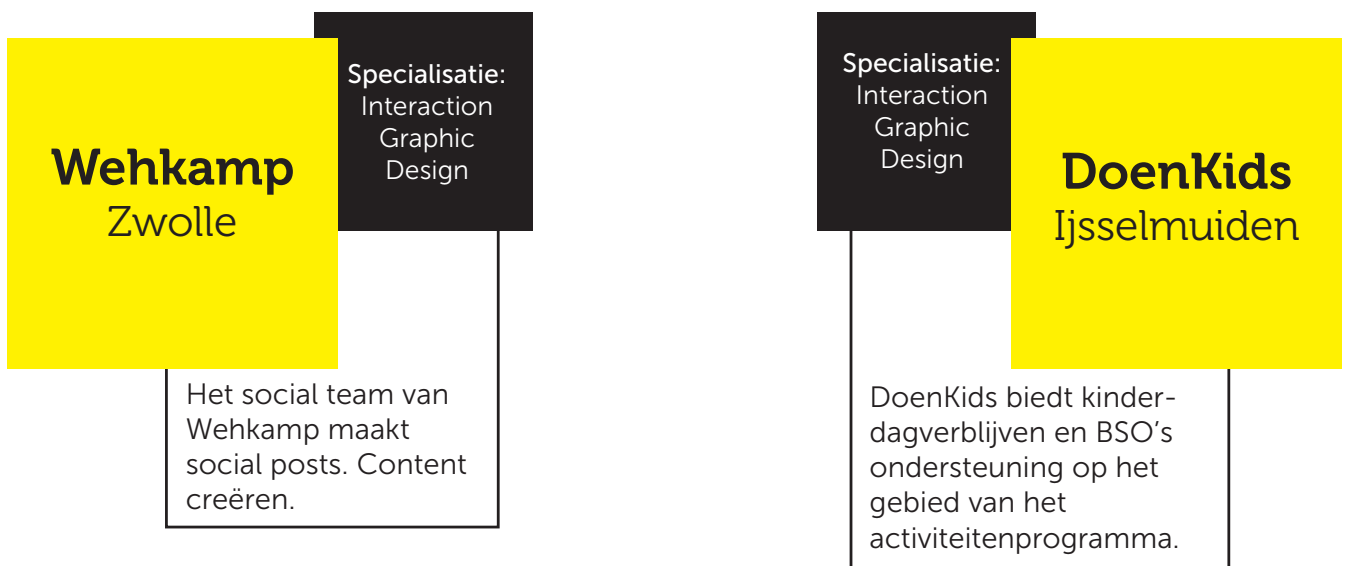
Wehkamp
Zwolle

Specialisatie:
Interaction Graphic Design

Het social team van Wehkamp maakt social posts. Content creëren.

Specialisatie:
Interaction Graphic Design

DoenKids
Ijsselmuiden

DoenKids biedt kinderdagverblijven en BSO's ondersteuning op het gebied van het activiteitenprogramma.